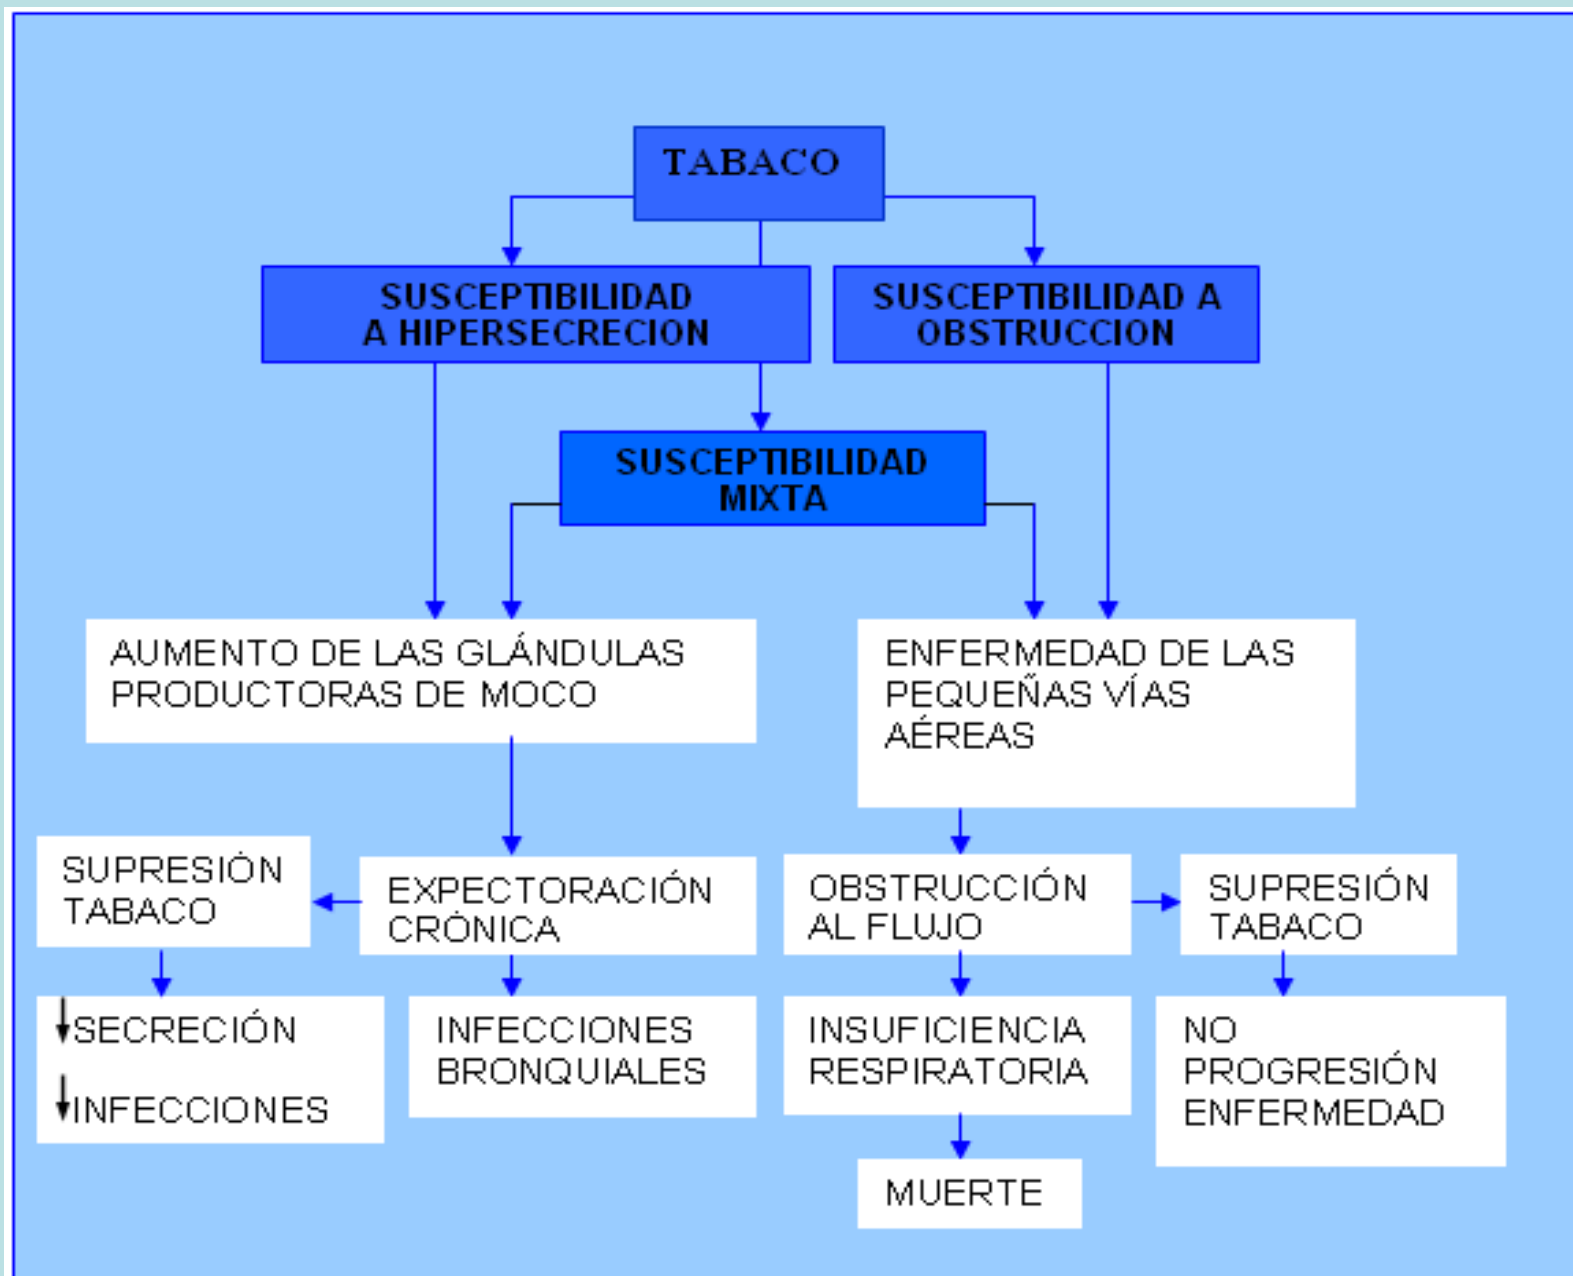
TABACO

SUSCEPTIBILIDAD A HIPERSECRECION

SUSCEPTIBILIDAD A OBSTRUCCION

SUSCEPTIBILIDAD MIXTA

AUMENTO DE LAS GLÁNDULAS PRODUCTORAS DE MOCO

ENFERMEDAD DE LAS PEQUEÑAS VÍAS AÉREAS

SUPRESIÓN TABACO

EXPECTORACIÓN CRÓNICA

OBSTRUCCIÓN AL FLUJO

SUPRESIÓN TABACO

↓SECRECIÓN

↓INFECCIONES

INFECCIONES BRONQUIALES

INSUFICIENCIA RESPIRATORIA

NO PROGRESIÓN ENFERMEDAD

MUERTE